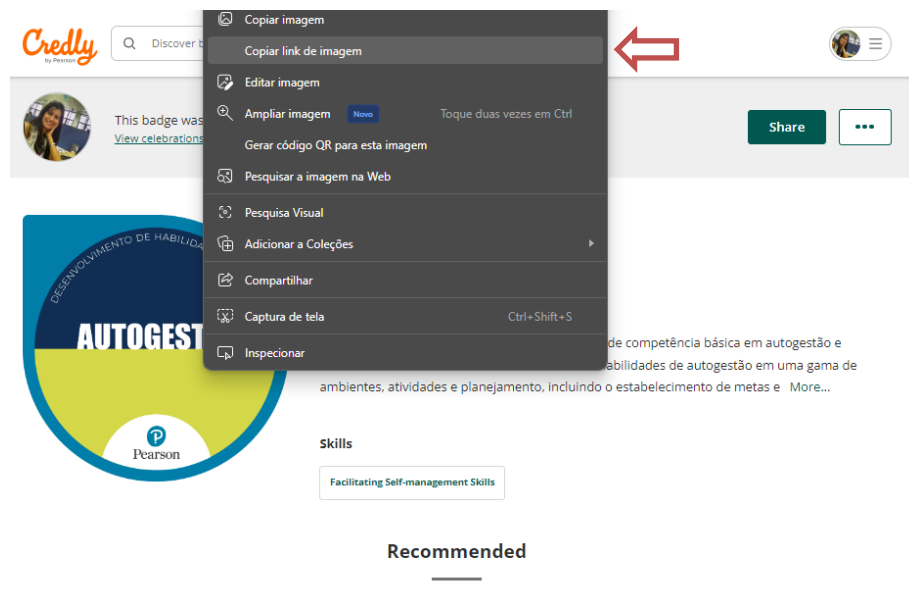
Credly
by Pearson

Discover b

Copiar imagem
Copiar link de imagem
Editar imagem
Ampliar imagem Novo Toque duas vezes em Ctrl
Gerar código QR para esta imagem
Pesquisar a imagem na Web
Pesquisa Visual
Adicionar a Coleções
Compartilhar
Captura de tela Ctrl+Shift+S
Inspecionar

This badge was
View celebrations

Share
•••

DESENVOLVIMENTO DE HABILIDA
AUTOGEST
Pearson

de competência básica em autogestão e abilidades de autogestão em uma gama de ambientes, atividades e planejamento, incluindo o estabelecimento de metas e More...

Skills
Facilitating Self-management Skills

Recommended